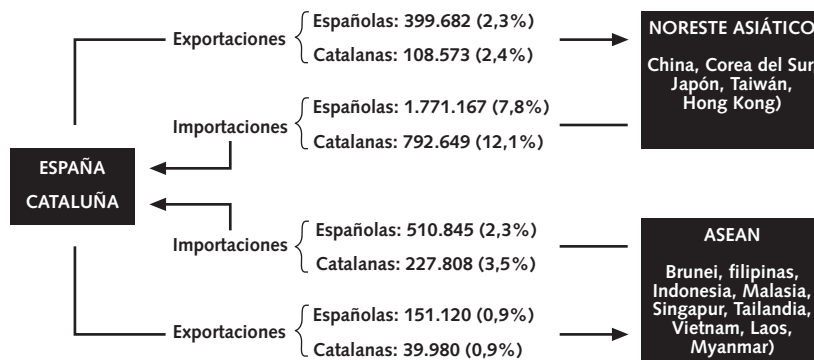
Exportaciones
Españolas: 399.682 (2,3%)
Catalanas: 108.573 (2,4%)

NORESTE ASIÁTICO
China, Corea del Sur, Japón, Taiwán, Hong Kong)

Importaciones
Españolas: 1.771.167 (7,8%)
Catalanas: 792.649 (12,1%)

ESPAÑA
CATALUÑA

Importaciones
Españolas: 510.845 (2,3%)
Catalanas: 227.808 (3,5%)

ASEAN
Brunei, filipinas, Indonesia, Malasia, Singapur, Tailandia, Vietnam, Laos, Myanmar)

Exportaciones
Españolas: 151.120 (0,9%)
Catalanas: 39.980 (0,9%)